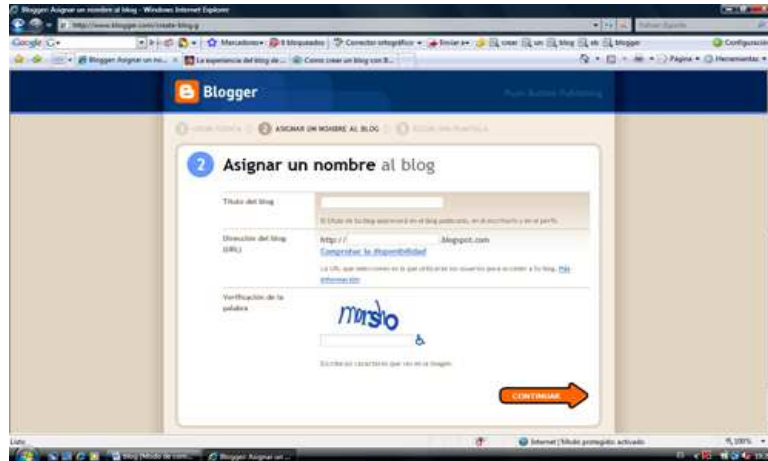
Blogger: Asignar un nombre al blog - Windows Internet Explorer

http://www.blogger.com/create-blog.g

Google

Marcadores

Corrector ortográfico

Enviar a

crear

un

blog

de

blogger

Configuración

Blogger: Asignar un no...

La experiencia del blog de...

Como crear un blog con B...

Página

Herramientas

Blogger

Push Button Publishing

CREAR CUENTA

2 ASIGNAR UN NOMBRE AL BLOG

ELEGIR UNA PLANTILLA

2 Asignar un nombre al blog

Título del blog

El título de tu blog aparecerá en el blog publicado, en el escritorio y en el perfil.

Dirección del blog (URL)

http:// .blogspot.com

Comprobar la disponibilidad

La URL que seleccionas es la que utilizarán los usuarios para acceder a tu blog. Más información

Verificación de la palabra

morsho

Escribe los caracteres que ves en la imagen.

CONTINUAR

Listo

Internet | Modo protegido: activado

100%

blog (Modo de comp...

Blogger: Asignar un ...